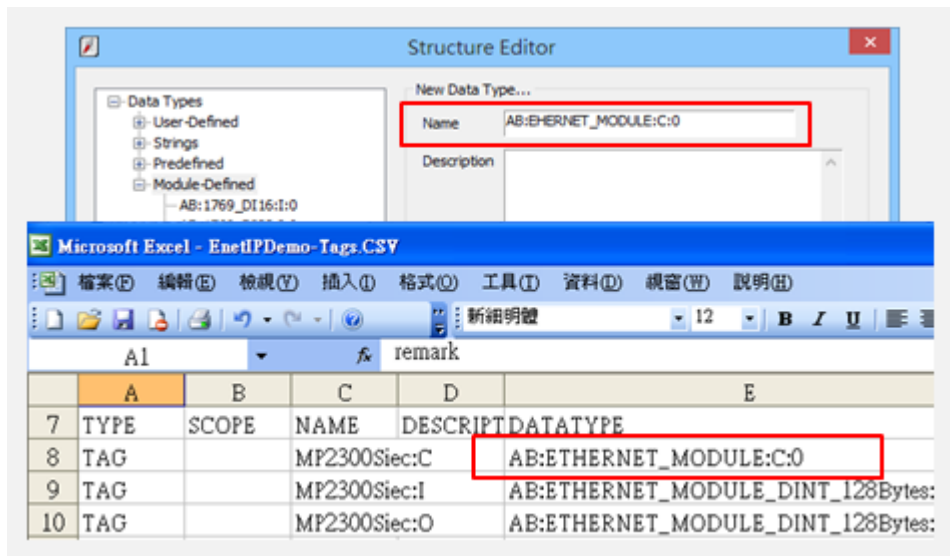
Structure Editor

Data Types
User-Defined
Strings
Predefined
Module-Defined
AB:1769_DI16:I:0

New Data Type...
Name AB:EHERNET_MODULE:C:0
Description

Microsoft Excel - EnetIPDemo-Tags.CSV

檔案(F) 編輯(E) 檢視(V) 插入(I) 格式(O) 工具(T) 資料(D) 視窗(W) 說明(H)

新細明體 12 B I U

A1 fx remark

| | A | B | C | D | E |
|---|---|---|---|---|---|
| 7 | TYPE | SCOPE | NAME | DESCRIPT | DATATYPE |
| 8 | TAG | | MP2300Siec:C | | AB:ETHERNET_MODULE:C:0 |
| 9 | TAG | | MP2300Siec:I | | AB:ETHERNET_MODULE_DINT_128Bytes: |
| 10 | TAG | | MP2300Siec:O | | AB:ETHERNET_MODULE_DINT_128Bytes: |